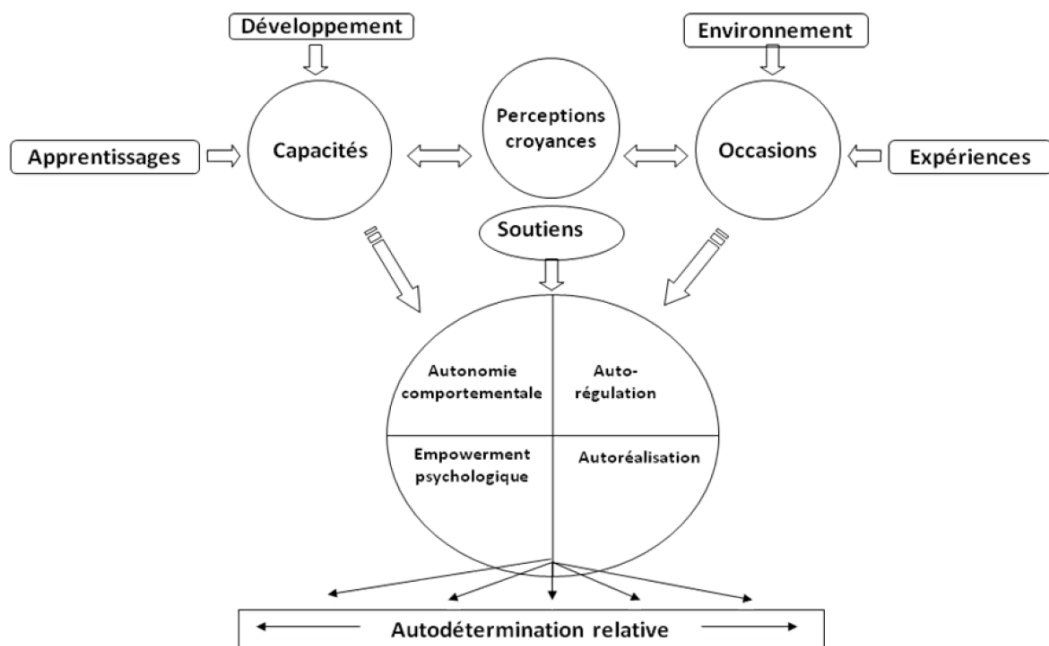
Développement

Environnement

Apprentissages

Capacités

Perceptions croyances

Occasions

Expériences

Soutiens

Autonomie comportementale

Auto-régulation

Empowerment psychologique

Autoréalisation

Autodétermination relative